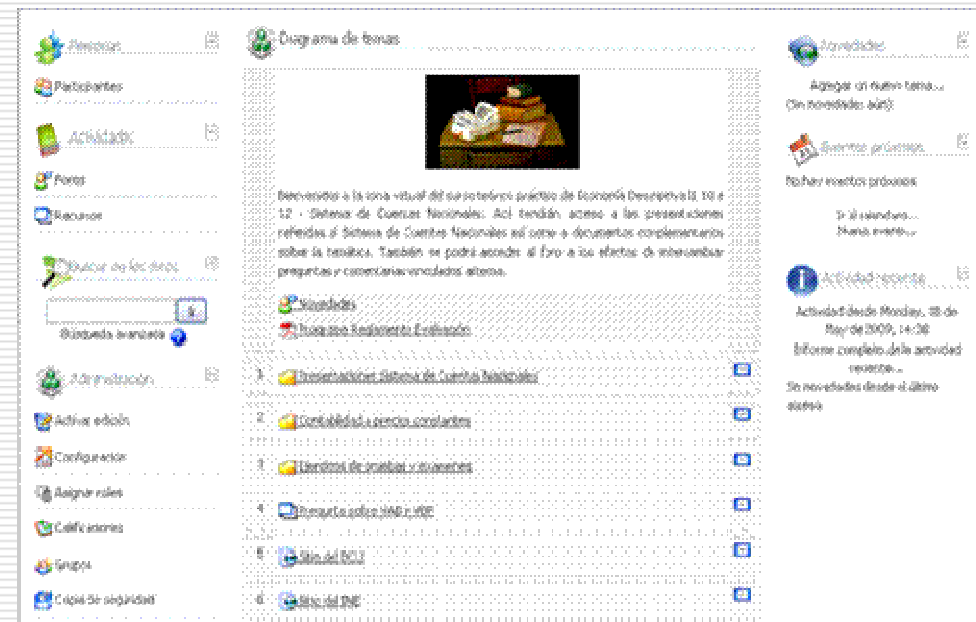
Personas

Participantes

Actividades

Foros

Recursos

Buscar en los foros

Búsqueda avanzada

Administración

Activar edición

Configuración

Asignar roles

Calificaciones

Grupos

Copia de seguridad

Diagrama de temas

Bienvenidos a la zona virtual del curso teórico práctico de Economía Descriptiva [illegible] 10 e 12 - Sistema de Cuentas Nacionales. Aquí tendrán acceso a las presentaciones referidas al Sistema de Cuentas Nacionales así como a documentos complementarios sobre la temática. También se podrá acceder al foro a los efectos de intercambiar preguntas y comentarios vinculados al tema.

Novedades

Programa Reglamento Evaluación

1 Presentaciones Sistema de Cuentas Nacionales

2 Contabilidad a precios constantes

3 Ejercicios de prácticas y exámenes

4 Pregunta sobre VAB y VBP

5 Sitio del BCU

6 Sitio del INE

Novedades

Agregar un nuevo tema...
(Sin novedades aún)

Eventos próximos

No hay eventos próximos

Ir al calendario...
Nuevo evento...

Actividad reciente

Actividad desde Monday, 18 de May de 2009, 14:38
Informe completo de la actividad reciente...
Sin novedades desde el último acceso